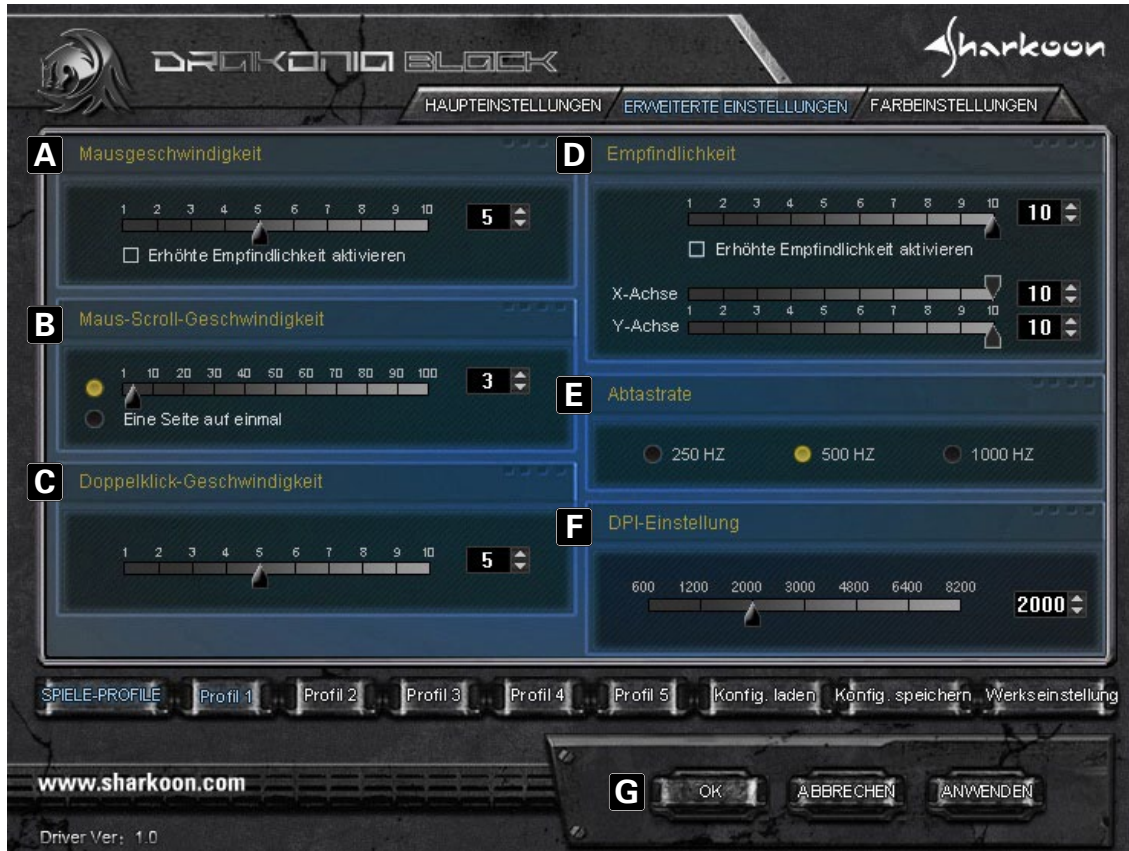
DRAKONIA BLACK

Sharkoon

HAUPTEINSTELLUNGEN ERWEITERTE EINSTELLUNGEN FARBEINSTELLUNGEN

A Mausgeschwindigkeit

1 2 3 4 5 6 7 8 9 10

5

☐ Erhöhte Empfindlichkeit aktivieren

B Maus-Scroll-Geschwindigkeit

1 10 20 30 40 50 60 70 80 90 100

3

Eine Seite auf einmal

C Doppelklick-Geschwindigkeit

1 2 3 4 5 6 7 8 9 10

5

D Empfindlichkeit

1 2 3 4 5 6 7 8 9 10

10

☐ Erhöhte Empfindlichkeit aktivieren

X-Achse

10

1 2 3 4 5 6 7 8 9 10

Y-Achse

10

E Abtastrate

250 HZ 500 HZ 1000 HZ

F DPI-Einstellung

600 1200 2000 3000 4800 6400 8200

2000

SPIELE-PROFILE Profil 1 Profil 2 Profil 3 Profil 4 Profil 5 Konfig. laden Konfig. speichern Werkseinstellung

www.sharkoon.com

Driver Ver: 1.0

G OK ABBRECHEN ANWENDEN